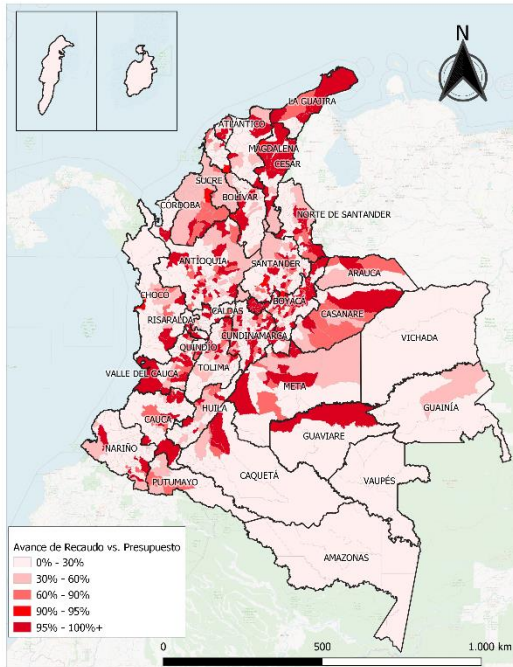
N

LA GUAJIRA
ATLÁNTICO
MAGDALENA
CESAR
SUCRE
BOLÍVAR
CÓRDOBA
NORTE DE SANTANDER
ANTIOQUIA
SANTANDER
ARAUCA
CHOCÓ
BOYACÁ
CALDAS
RISARALDA
CASANARE
CUNDINAMARCA
QUINDÍO
VICHADA
TOLIMA
VALLE DEL CAUCA
META
HUILA
GUAINÍA
CAUCA
GUAVIARE
NARIÑO
PUTUMAYO
CAQUETÁ
VAUPÉS
AMAZONAS

Avance de Recaudo vs. Presupuesto
0% - 30%
30% - 60%
60% - 90%
90% - 95%
95% - 100%+

0
500
1.000 km